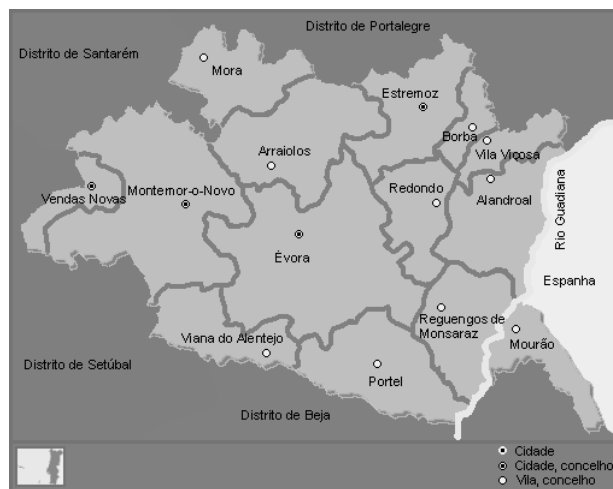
Distrito de Portalegre
Distrito de Santarém
Mora
Estremoz
Borba
Vila Viçosa
Arraiolos
Redondo
Alandroal
Rio Guadiana
Vendas Novas
Montemor-o-Novo
Évora
Espanha
Reguengos de Monsaraz
Mourão
Viana do Alentejo
Distrito de Setúbal
Portel
Distrito de Beja
Cidade
Cidade, concelho
Vila, concelho